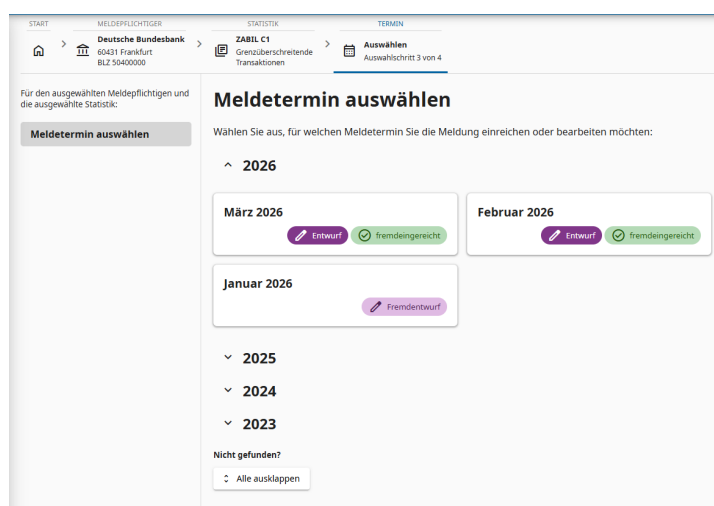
START

MELDEPFLICHTIGER
Deutsche Bundesbank
60431 Frankfurt
BLZ 50400000

STATISTIK
ZABIL C1
Grenzüberschreitende Transaktionen

TERMIN
Auswählen
Auswahlschritt 3 von 4

Für den ausgewählten Meldepflichtigen und die ausgewählte Statistik:

Meldetermin auswählen

Meldetermin auswählen

Wählen Sie aus, für welchen Meldetermin Sie die Meldung einreichen oder bearbeiten möchten:

2026

März 2026
Entwurf
fremdeingereicht

Februar 2026
Entwurf
fremdeingereicht

Januar 2026
Fremdentwurf

2025

2024

2023

Nicht gefunden?

Alle ausklappen